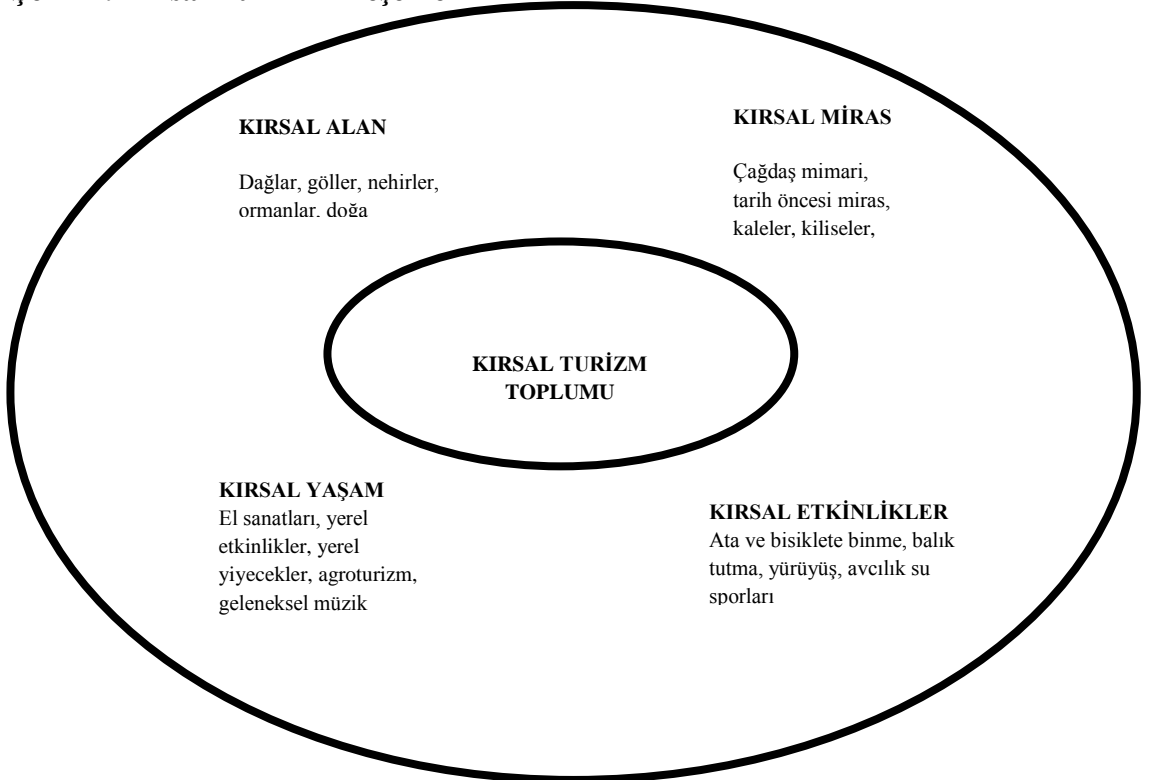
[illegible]

KIRSAL ALAN

Dağlar, göller, nehirler, ormanlar. doğa

KIRSAL MİRAS

Çağdaş mimari, tarih öncesi miras, kaleler, kiliseler,

KIRSAL TURİZM TOPLUMU

KIRSAL YAŞAM
El sanatları, yerel etkinlikler, yerel yiyecekler, agroturizm, geleneksel müzik

KIRSAL ETKİNLİKLER
Ata ve bisiklete binme, balık tutma, yürüyüş, avcılık su sporları